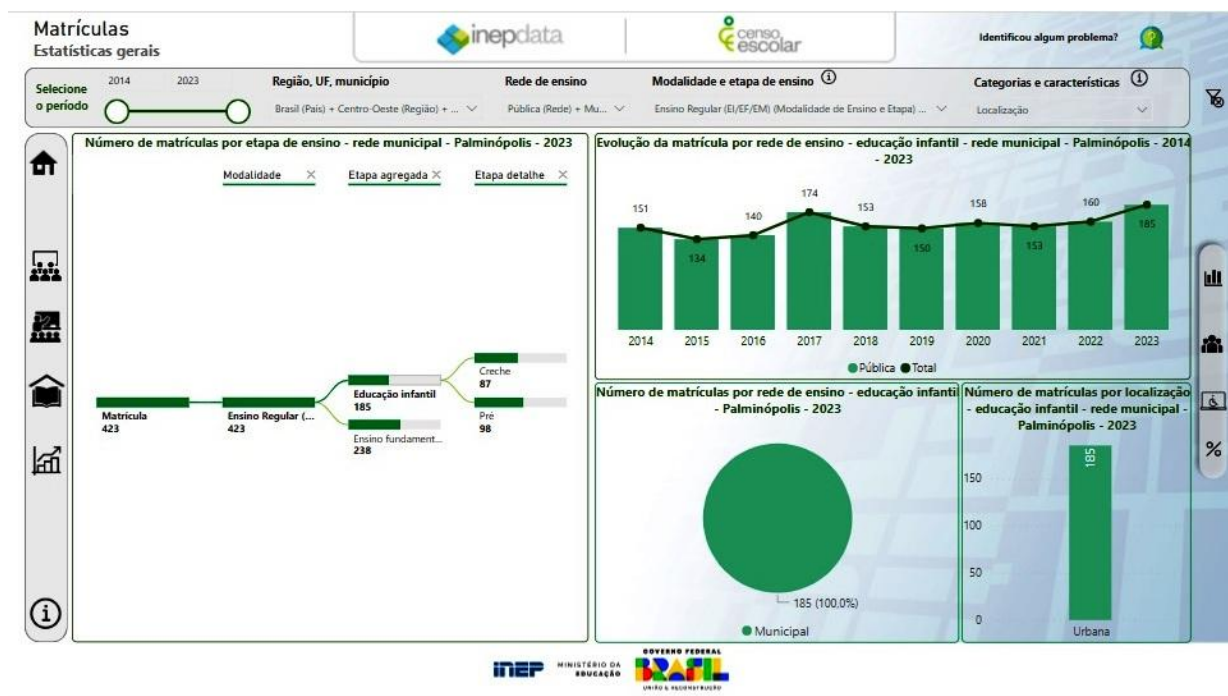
Matrículas
Estatísticas gerais

inepdata

censo escolar

Identificou algum problema?

Selecione o período

2014 2023

Região, UF, município
Brasil (País) + Centro-Oeste (Região) + ...

Rede de ensino
Pública (Rede) + Mu...

Modalidade e etapa de ensino ⓘ
Ensino Regular (EI/EF/EM) (Modalidade de Ensino e Etapa) ...

Categorias e características ⓘ
Localização

Número de matrículas por etapa de ensino - rede municipal - Palminópolis - 2023

Modalidade ×
Etapa agregada ×
Etapa detalhe ×

Matrícula
423

Ensino Regular (...
423

Educação infantil
185

Ensino fundament...
238

Creche
87

Pré
98

Evolução da matrícula por rede de ensino - educação infantil - rede municipal - Palminópolis - 2014 - 2023

151
134
140
174
153
150
158
153
160
185

2014 2015 2016 2017 2018 2019 2020 2021 2022 2023

● Pública ● Total

Número de matrículas por rede de ensino - educação infantil - Palminópolis - 2023

185 (100,0%)

● Municipal

Número de matrículas por localização - educação infantil - rede municipal - Palminópolis - 2023

185

150
100
50
0

Urbana

%

INEP MINISTÉRIO DA EDUCAÇÃO

GOVERNO FEDERAL
BRASIL
UNIÃO E RECONSTRUÇÃO